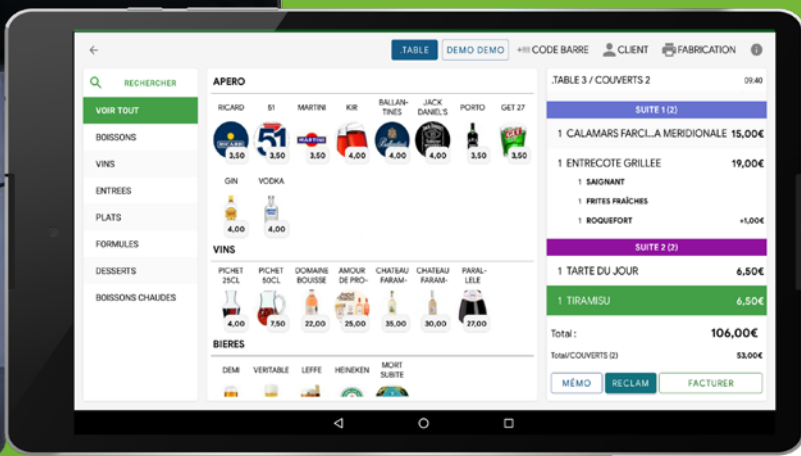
.TABLE DEMO DEMO CODE BARRE CLIENT FABRICATION

RECHERCHER
VOIR TOUT
BOISSONS
VINS
ENTREES
PLATS
FORMULES
DESSERTS
BOISSONS CHAUDES

APERO

| RICARD | 51 | MARTINI | KIR | BALLANTINES | JACK DANIEL'S | PORTO | GET 27 |
|---|---|---|---|---|---|---|---|
| 3,50 | 3,50 | 3,50 | 4,00 | 4,00 | 4,00 | 3,50 | 3,50 |

| GIN | VODKA |
|---|---|
| 4,00 | 4,00 |

VINS

| PICHET 25CL | PICHET 50CL | DOMAINE BOUSSE | AMOUR DE PRO- | CHATEAU FARAM- | CHATEAU FARAM- | PARALLELE |
|---|---|---|---|---|---|---|
| 4,00 | 7,50 | 22,00 | 25,00 | 35,00 | 30,00 | 27,00 |

BIERES

DEMI VERITABLE LEFFE HEINEKEN MORT SUBITE

.TABLE 3 / COUVERTS 2 09:40

SUITE 1 (2)
1 CALAMARS FARCI...A MERIDIONALE 15,00€
1 ENTRECOTE GRILLEE 19,00€
1 SAIGNANT
1 FRITES FRAÎCHES
1 ROQUEFORT +1,00€

SUITE 2 (2)
1 TARTE DU JOUR 6,50€
1 TIRAMISU 6,50€

Total : 106,00€
Total/COUVERTS (2) 53,00€

MÉMO RECLAM FACTURER